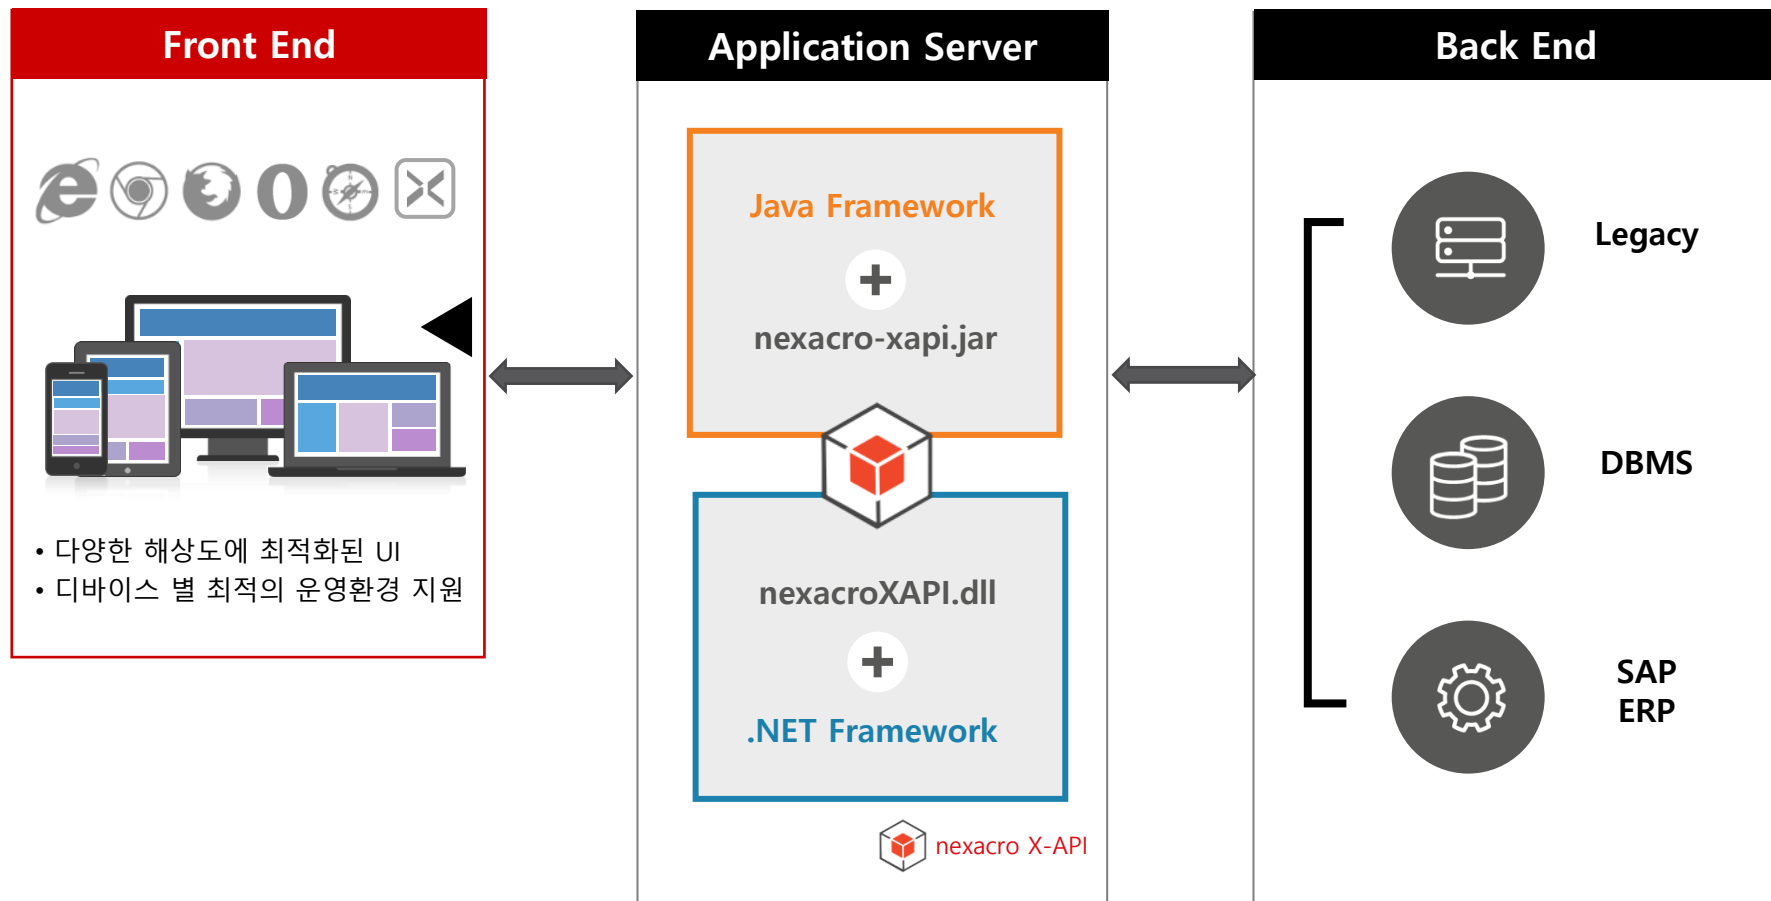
Front End

• 다양한 해상도에 최적화된 UI
• 디바이스 별 최적의 운영환경 지원

Application Server

Java Framework

+

nexacro-xapi.jar

nexacroXAPI.dll

+

.NET Framework

nexacro X-API

Back End

Legacy

DBMS

SAP
ERP